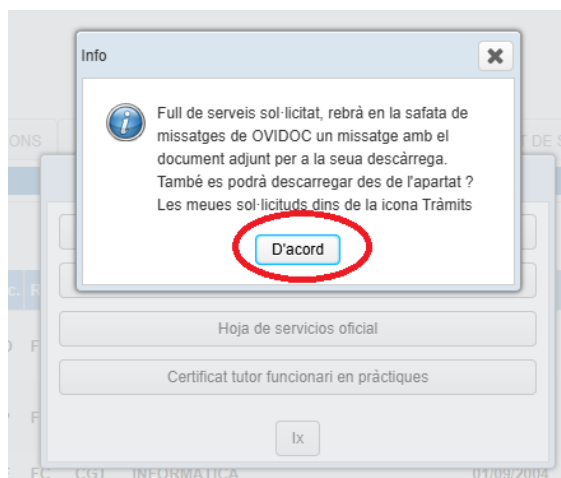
Info

Full de serveis sol·licitat, rebrà en la safata de missatges de OVIDOC un missatge amb el document adjunt per a la seua descàrrega. També es podrà descarregar des de l'apartat ? Les meues sol·licituds dins de la icona Tràmits

D'acord

ONS

T DE S

c. R

F

F

Hoja de servicios oficial

Certificat tutor funcionari en pràctiques

Ix

FC CGT INFORMATICA 01/09/2004